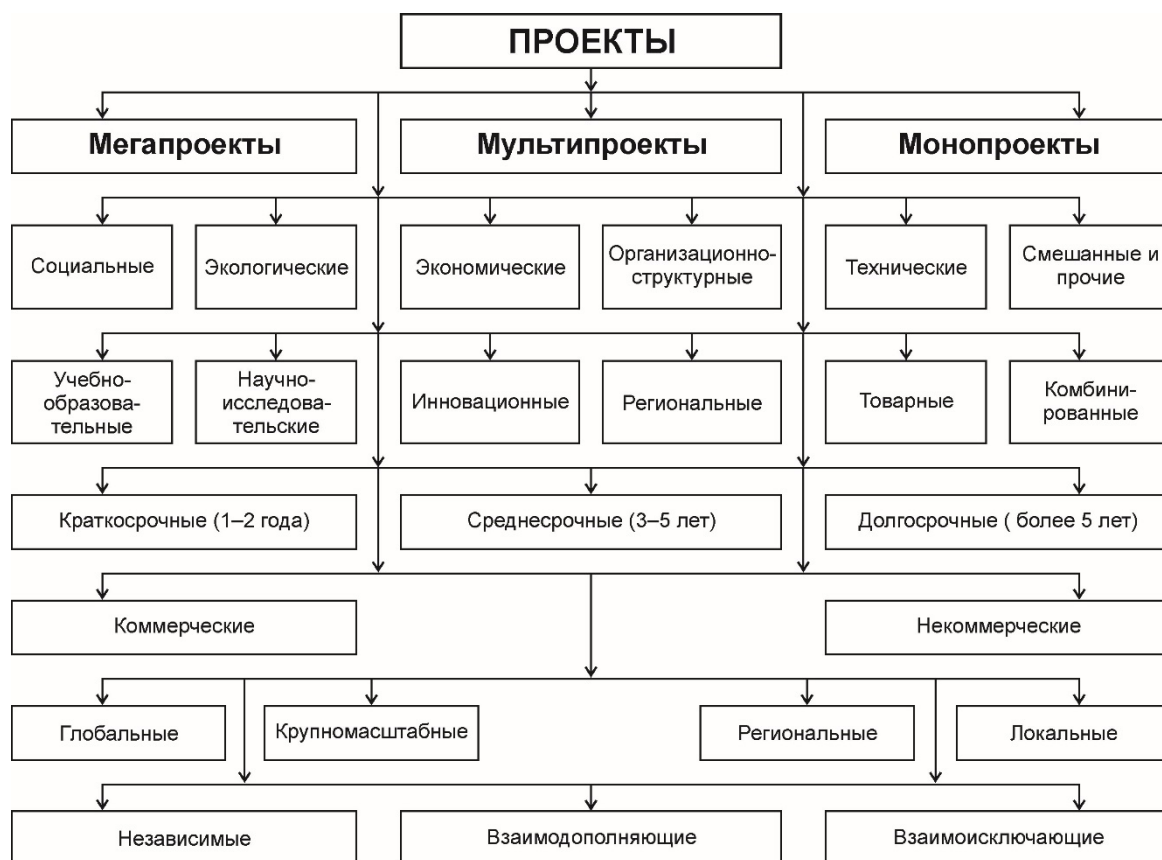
ПРОЕКТЫ

Мегапроекты

Мультипроекты

Монопроекты

Социальные

Экологические

Экономические

Организационно-структурные

Технические

Смешанные и прочие

Учебно-образовательные

Научно-исследовательские

Инновационные

Региональные

Товарные

Комбинированные

Краткосрочные (1–2 года)

Среднесрочные (3–5 лет)

Долгосрочные ( более 5 лет)

Коммерческие

Некоммерческие

Глобальные

Крупномасштабные

Региональные

Локальные

Независимые

Взаимодополняющие

Взаимоисключающие